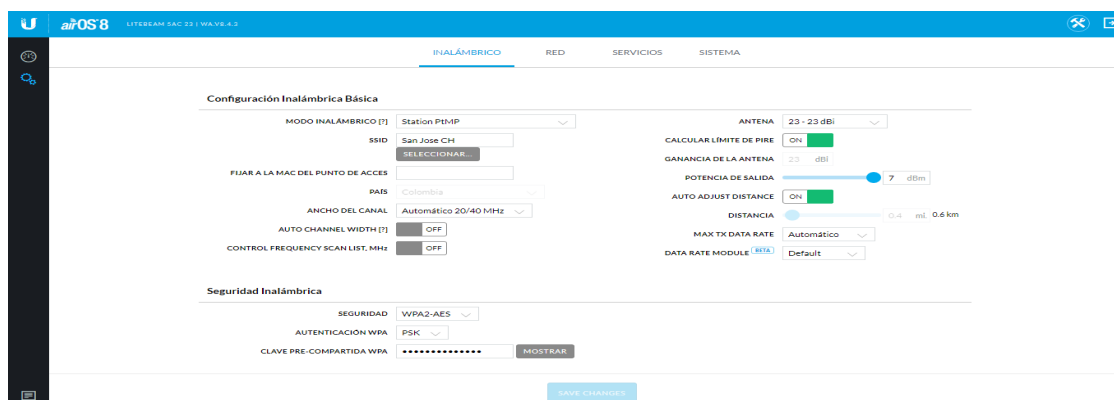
U airOS 8 LITEBEAM 5AC 23 | WA.V8.4.2

INALÁMBRICO RED SERVICIOS SISTEMA

Configuración Inalámbrica Básica

MODO INALÁMBRICO [?] Station PtMP
SSID San Jose CH
SELECCIONAR...
FIJAR A LA MAC DEL PUNTO DE ACCES
PAÍS Colombia
ANCHO DEL CANAL Automático 20/40 MHz
AUTO CHANNEL WIDTH [?] OFF
CONTROL FREQUENCY SCAN LIST, MHz OFF

ANTENA 23 - 23 dBi
CALCULAR LÍMITE DE PIRE ON
GANANCIA DE LA ANTENA 23 dBi
POTENCIA DE SALIDA 7 dBm
AUTO ADJUST DISTANCE ON
DISTANCIA 0.4 mi 0.6 km
MAX TX DATA RATE Automático
DATA RATE MODULE BETA Default

Seguridad Inalámbrica

SEGURIDAD WPA2-AES
AUTENTICACIÓN WPA PSK
CLAVE PRE-COMPARTIDA WPA •••••••••••••• MOSTRAR

SAVE CHANGES